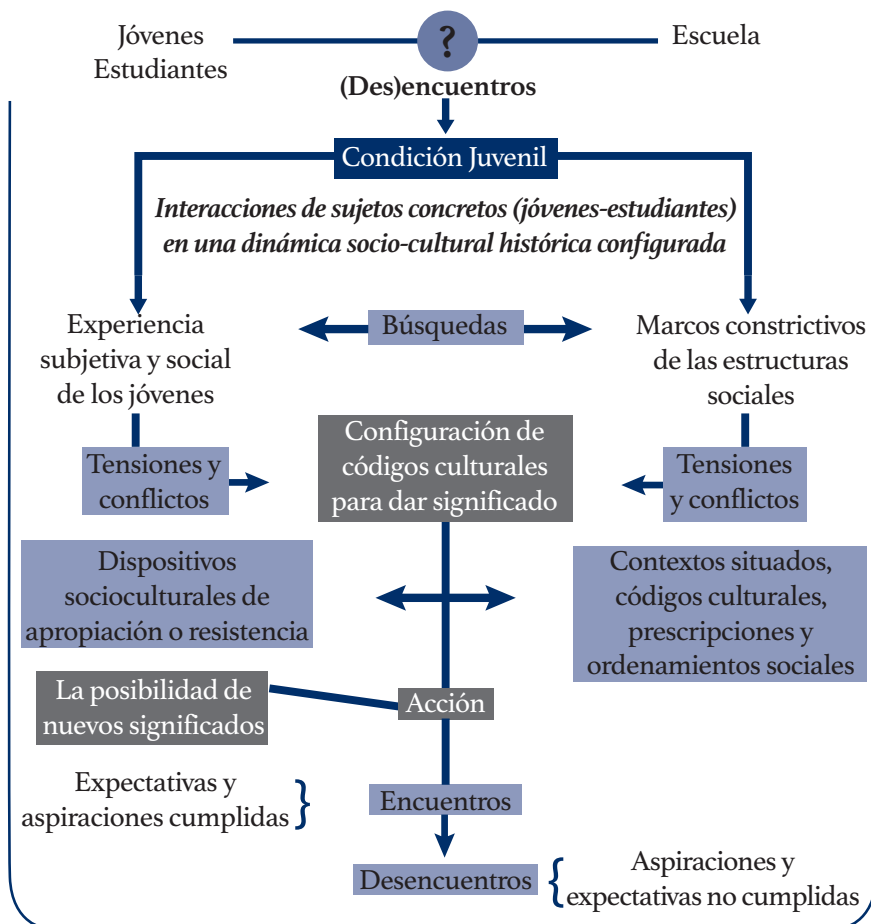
Jóvenes Estudiantes

?

Escuela

(Des)encuentros

Condición Juvenil

*Interacciones de sujetos concretos (jóvenes-estudiantes) en una dinámica socio-cultural histórica configurada*

Experiencia subjetiva y social de los jóvenes

Búsquedas

Marcos constrictivos de las estructuras sociales

Tensiones y conflictos

Configuración de códigos culturales para dar significado

Tensiones y conflictos

Dispositivos socioculturales de apropiación o resistencia

Contextos situados, códigos culturales, prescripciones y ordenamientos sociales

La posibilidad de nuevos significados

Acción

Expectativas y aspiraciones cumplidas

Encuentros

Desencuentros

Aspiraciones y expectativas no cumplidas